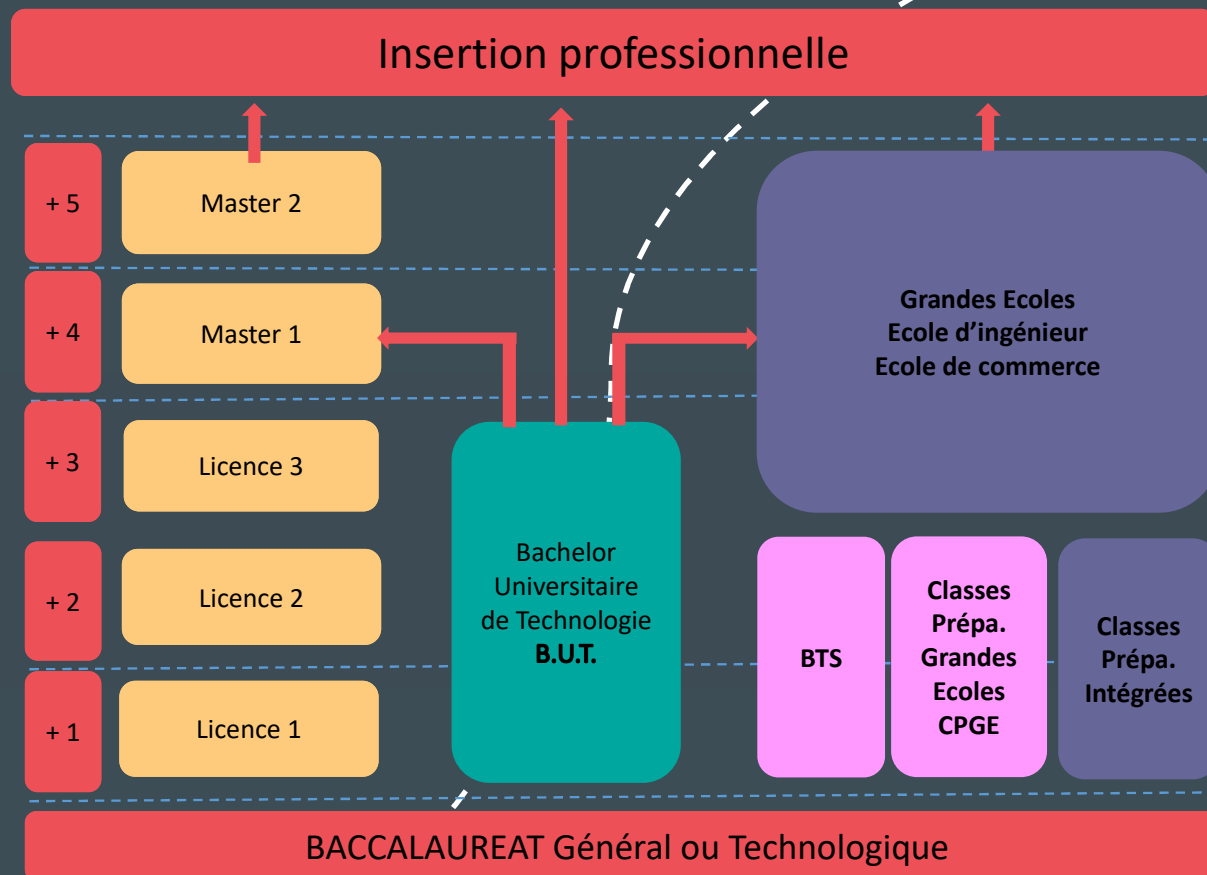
Insertion professionnelle

+ 5

Master 2

+ 4

Master 1

+ 3

Licence 3

+ 2

Licence 2

+ 1

Licence 1

Bachelor Universitaire de Technologie **B.U.T.**

**Grandes Ecoles**
**Ecole d'ingénieur**
**Ecole de commerce**

**BTS**

**Classes Prépa. Grandes Ecoles CPGE**

**Classes Prépa. Intégrées**

BACCALAUREAT Général ou Technologique